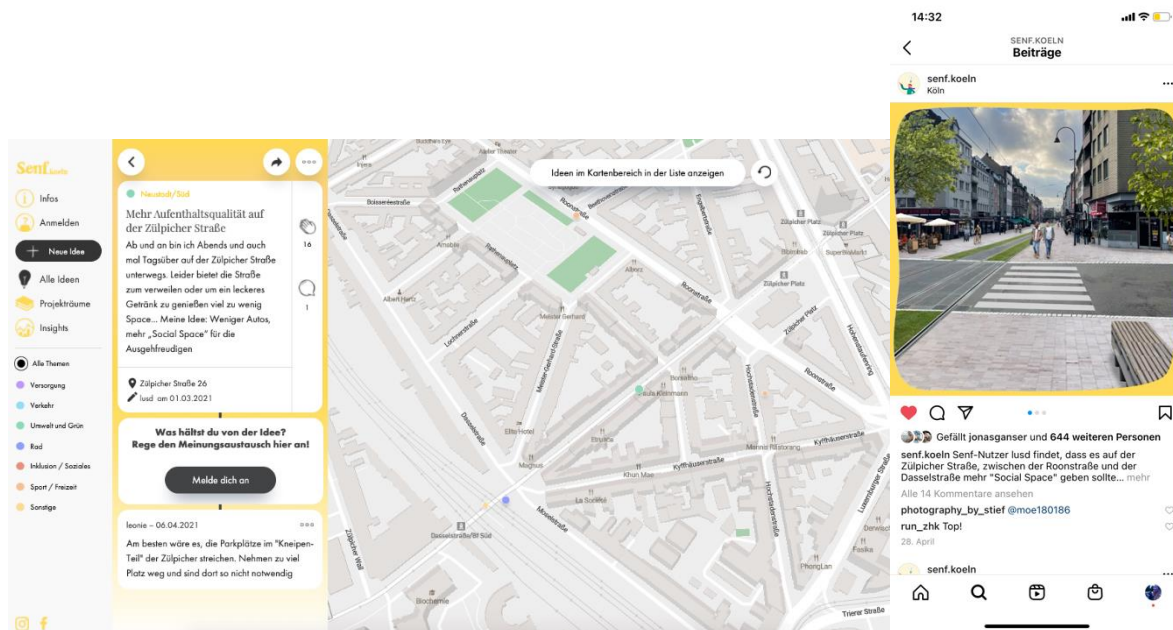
Senf.koeln

Infos
Anmelden
Neue Idee
Alle Ideen
Projekträume
Insights

Alle Themen
Versorgung
Verkehr
Umwelt und Grün
Rad
Inklusion / Soziales
Sport / Freizeit
Sonstige

Neustadt/Süd

Mehr Aufenthaltsqualität auf der Zülpicher Straße

Ab und an bin ich Abends und auch mal Tagsüber auf der Zülpicher Straße unterwegs. Leider bietet die Straße zum verweilen oder um ein leckeres Getränk zu genießen viel zu wenig Space... Meine Idee: Weniger Autos, mehr „Social Space" für die Ausgehfreudigen

16
1

Zülpicher Straße 26
lusd am 01.03.2021

Was hältst du von der Idee? Rege den Meinungsaustausch hier an!

Melde dich an

leonie – 06.04.2021

Am besten wäre es, die Parkplätze im "Kneipen-Teil" der Zülpicher streichen. Nehmen zu viel Platz weg und sind dort so nicht notwendig

Ideen im Kartenbereich in der Liste anzeigen

Bässeneilstraße
Rathenauplatz
Beethovenstraße
Engelbertstraße
Roonstraße
Zülpicher Platz
Hohenstaufenring
Lochnerstraße
Meister-Gerhard-Straße
Meister Gerhard
Albert Hertz
Hochstadenstraße
Dasselstraße
Kyffhäuserstraße
Moselstraße
Dasselstraße/Bf Süd
Zülpicher Wall
Luxemburger Straße
Trierer Straße
Elite Hotel
Khun Mae
La Sorbitas
Biochemie
Phong Lan
Fesika
SuperMarkt

14:32
SENF.KOELN
Beiträge
senf.koeln
Köln

Gefällt jonasganser und 644 weiteren Personen
senf.koeln Senf-Nutzer lusd findet, dass es auf der Zülpicher Straße, zwischen der Roonstraße und der Dasselstraße mehr "Social Space" geben sollte... mehr
Alle 14 Kommentare ansehen
photography_by_stief @moe180186
run_zhk Top!
28. April
senf.koeln